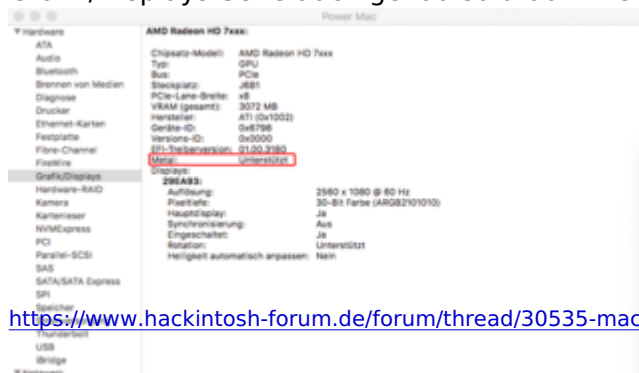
Power Mac

▼Hardware
ATA
Audio
Bluetooth
Brennen von Medien
Diagnose
Drucker
Ethernet-Karten
Festplatte
Fibre-Channel
FireWire
Grafik/Displays
Hardware-RAID
Kamera
Kartenleser
NVMExpress
PCI
Parallel-SCSI
SAS
SATA/SATA Express
SPI
Speicher
Thunderbolt
USB
iBridge
▼Netzwerk

AMD Radeon HD 7xxx:

Chipsatz-Modell: AMD Radeon HD 7xxx
Typ: GPU
Bus: PCIe
Steckplatz: J6B1
PCIe-Lane-Breite: x8
VRAM (gesamt): 3072 MB
Hersteller: ATI (0x1002)
Geräte-ID: 0x6798
Versions-ID: 0x0000
EFI-Treiberversion: 01.00.3180
Metal: Unterstützt
Displays:
29EA93:
Auflösung: 2560 x 1080 @ 60 Hz
Pixeltiefe: 30-Bit Farbe (ARGB2101010)
Hauptdisplay: Ja
Synchronisierung: Aus
Eingeschaltet: Ja
Rotation: Unterstützt
Helligkeit automatisch anpassen: Nein

https://www.hackintosh-forum.de/forum/thread/30535-mac